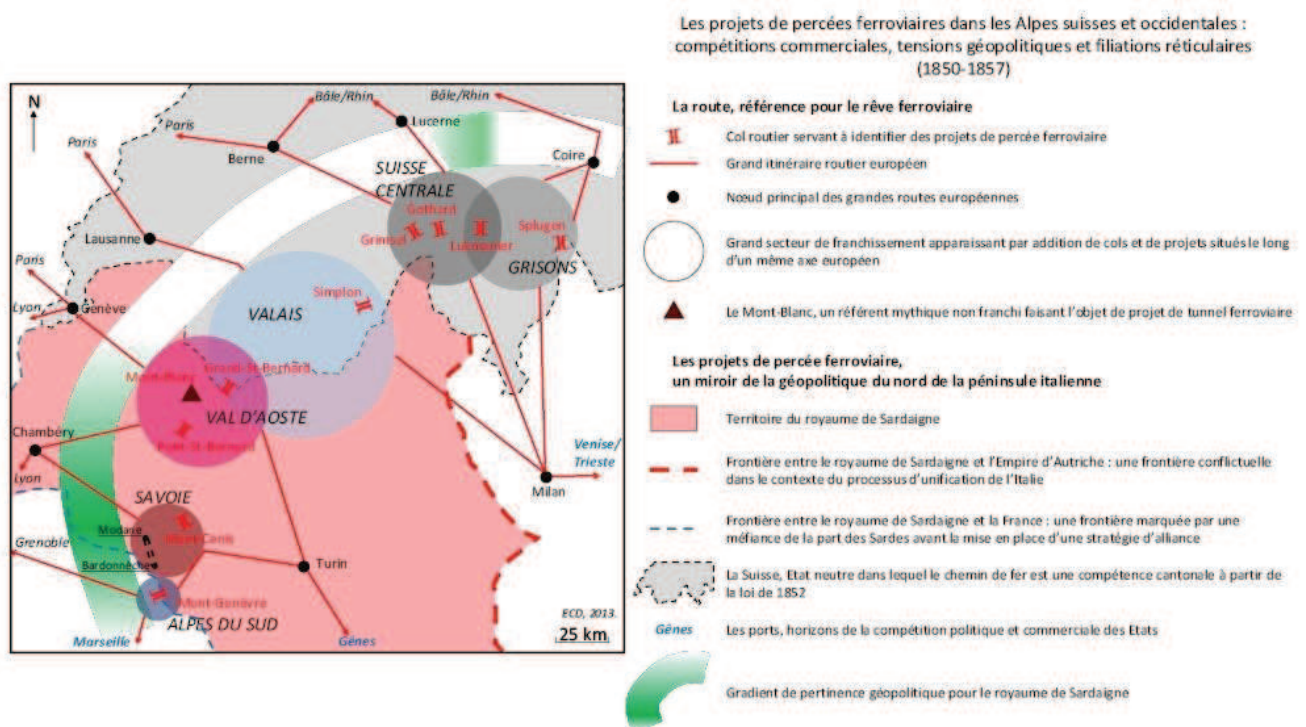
Les projets de percées ferroviaires dans les Alpes suisses et occidentales : compétitions commerciales, tensions géopolitiques et filiations réticulaires (1850-1857)

N

Bâle/Rhin
Bâle/Rhin
Lucerne
Paris
Paris
Berne
Coire
SUISSE CENTRALE
Gothard
Grimsel
Lukmanier
Splugen
GRISONS
Lausanne
Paris
Simplon
Lyon
Genève
VALAIS
Mont-Blanc
Grand-St-Bernard
VAL D'AOSTE
Petit-St-Bernard
Chambéry
Venise/ Trieste
Lyon
Milan
SAVOIE
Modane
Mont-Cenis
Grenoble
Bardonnèche
Turin
Mont-Genèvre
ALPES DU SUD
ECD, 2013.
Marseille
Gênes
25 km

La route, référence pour le rêve ferroviaire

Col routier servant à identifier des projets de percée ferroviaire

Grand itinéraire routier européen

Nœud principal des grandes routes européennes

Grand secteur de franchissement apparaissant par addition de cols et de projets situés le long d'un même axe européen

Le Mont-Blanc, un référent mythique non franchi faisant l'objet de projet de tunnel ferroviaire

Les projets de percée ferroviaire, un miroir de la géopolitique du nord de la péninsule italienne

Territoire du royaume de Sardaigne

Frontière entre le royaume de Sardaigne et l'Empire d'Autriche : une frontière conflictuelle dans le contexte du processus d'unification de l'Italie

Frontière entre le royaume de Sardaigne et la France : une frontière marquée par une méfiance de la part des Sardes avant la mise en place d'une stratégie d'alliance

La Suisse, Etat neutre dans lequel le chemin de fer est une compétence cantonale à partir de la loi de 1852

Gênes Les ports, horizons de la compétition politique et commerciale des Etats

Gradient de pertinence géopolitique pour le royaume de Sardaigne